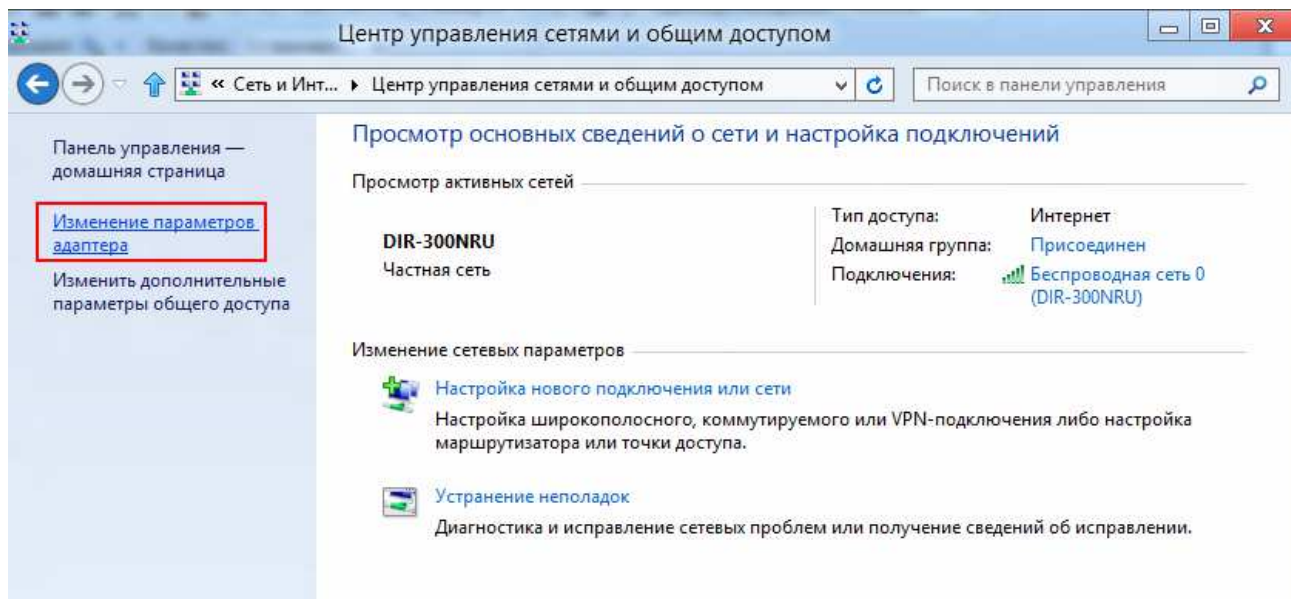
Центр управления сетями и общим доступом

« Сеть и Инт... ▸ Центр управления сетями и общим доступом

Поиск в панели управления

Панель управления — домашняя страница

Изменение параметров адаптера

Изменить дополнительные параметры общего доступа

Просмотр основных сведений о сети и настройка подключений

Просмотр активных сетей

DIR-300NRU
Частная сеть

| | |
|---|---|
| Тип доступа: | Интернет |
| Домашняя группа: | Присоединен |
| Подключения: | Беспроводная сеть 0 (DIR-300NRU) |

Изменение сетевых параметров

Настройка нового подключения или сети
Настройка широкополосного, коммутируемого или VPN-подключения либо настройка маршрутизатора или точки доступа.

Устранение неполадок
Диагностика и исправление сетевых проблем или получение сведений об исправлении.